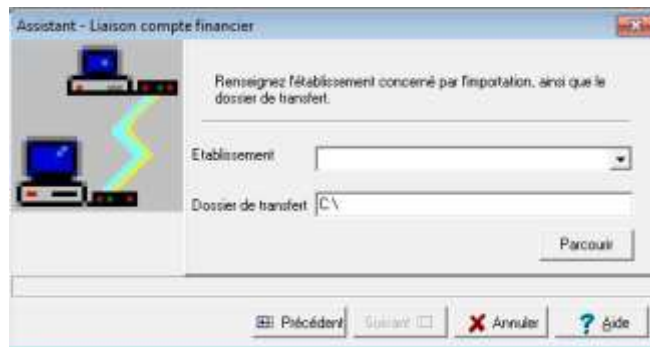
Assistant - Liaison compte financier

Renseignez l'établissement concerné par l'importation, ainsi que le dossier de transfert.

Etablissement

Dossier de transfert C:\

Parcourir

Précédent

Suivant

Annuler

Aide